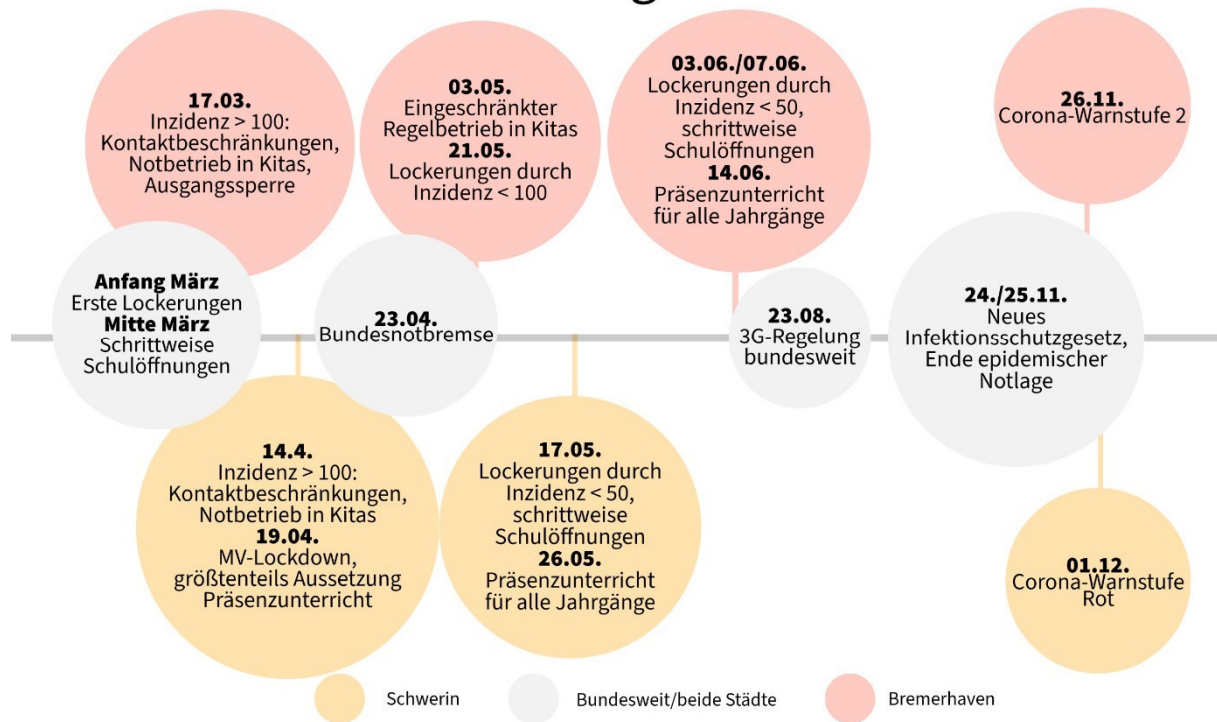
17.03.
Inzidenz > 100: Kontaktbeschränkungen, Notbetrieb in Kitas, Ausgangssperre

03.05.
Eingeschränkter Regelbetrieb in Kitas
21.05.
Lockerungen durch Inzidenz < 100

03.06./07.06.
Lockerungen durch Inzidenz < 50, schrittweise Schulöffnungen
14.06.
Präsenzunterricht für alle Jahrgänge

26.11.
Corona-Warnstufe 2

Anfang März
Erste Lockerungen
Mitte März
Schrittweise Schulöffnungen

23.04.
Bundesnotbremse

23.08.
3G-Regelung bundesweit

24./25.11.
Neues Infektionsschutzgesetz, Ende epidemischer Notlage

14.4.
Inzidenz > 100: Kontaktbeschränkungen, Notbetrieb in Kitas
19.04.
MV-Lockdown, größtenteils Aussetzung Präsenzunterricht

17.05.
Lockerungen durch Inzidenz < 50, schrittweise Schulöffnungen
26.05.
Präsenzunterricht für alle Jahrgänge

01.12.
Corona-Warnstufe Rot

Schwerin
Bundesweit/beide Städte
Bremerhaven